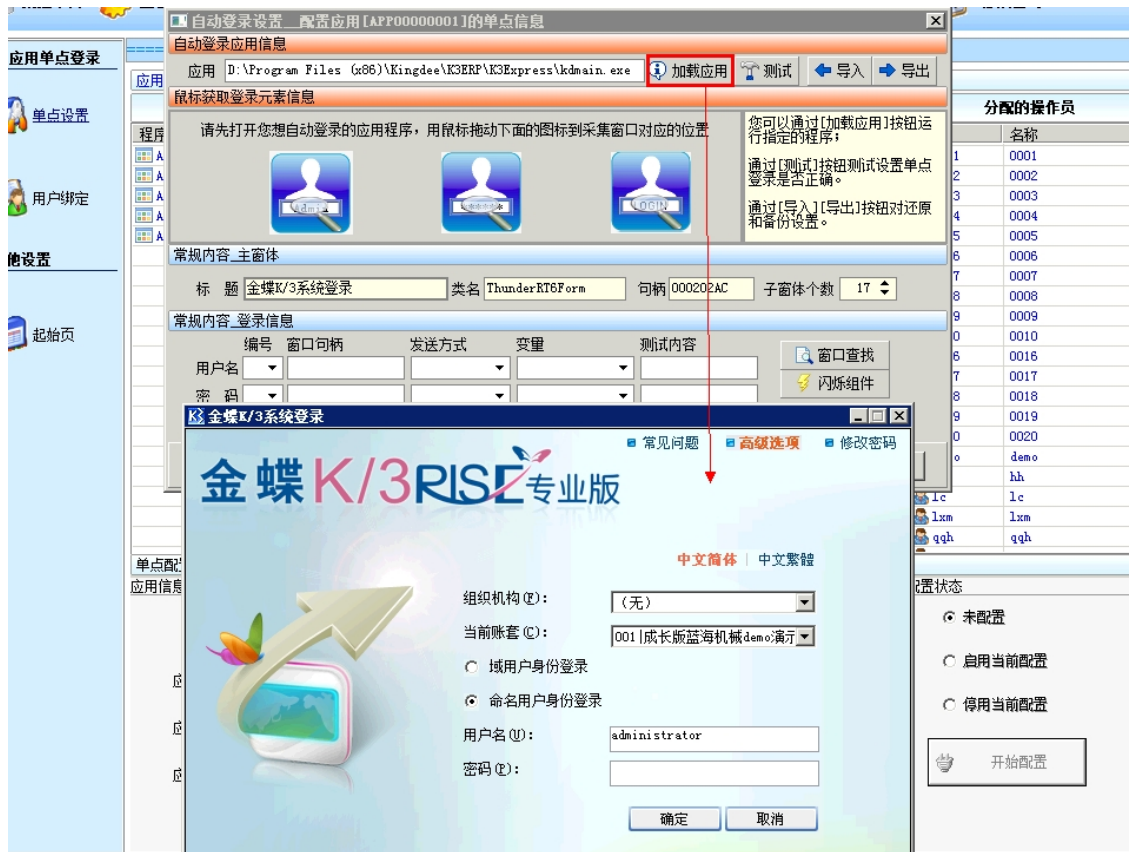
自动登录设置＿配置应用[APP00000001]的单点信息

自动登录应用信息

应用 D:\Program Files (x86)\Kingdee\K3ERP\K3Express\kdmain.exe 加载应用 测试 导入 导出

鼠标获取登录元素信息

请先打开您想自动登录的应用程序，用鼠标拖动下面的图标到采集窗口对应的位置

LOGIN

您可以通过[加载应用]按钮运行指定的程序；

通过[测试]按钮测试设置单点登录是否正确。

通过[导入][导出]按钮对还原和备份设置。

常规内容＿主窗体

标 题 金蝶K/3系统登录 类名 ThunderRT6Form 句柄 000202AC 子窗体个数 17

常规内容＿登录信息

编号 窗口句柄 发送方式 变量 测试内容

用户名

密 码

窗口查找

闪烁组件

应用单点登录

单点设置

用户绑定

他设置

起始页

应用

程序

单点配

应用信息

分配的操作员

| | 名称 |
|---|---|
| 1 | 0001 |
| 2 | 0002 |
| 3 | 0003 |
| 4 | 0004 |
| 5 | 0005 |
| 6 | 0006 |
| 7 | 0007 |
| 8 | 0008 |
| 9 | 0009 |
| 0 | 0010 |
| 6 | 0016 |
| 7 | 0017 |
| 8 | 0018 |
| 9 | 0019 |
| 0 | 0020 |
| o | demo |
| | hh |
| lc | lc |
| lxm | lxm |
| qqh | qqh |

置状态

未配置

启用当前配置

停用当前配置

开始配置

金蝶K/3系统登录

常见问题 高级选项 修改密码

金蝶 K/3RISE专业版

中文简体 | 中文繁體

组织机构(F): (无)

当前账套(C): 001|成长版蓝海机械demo演示

域用户身份登录

命名用户身份登录

用户名(U): administrator

密码(P):

确定 取消